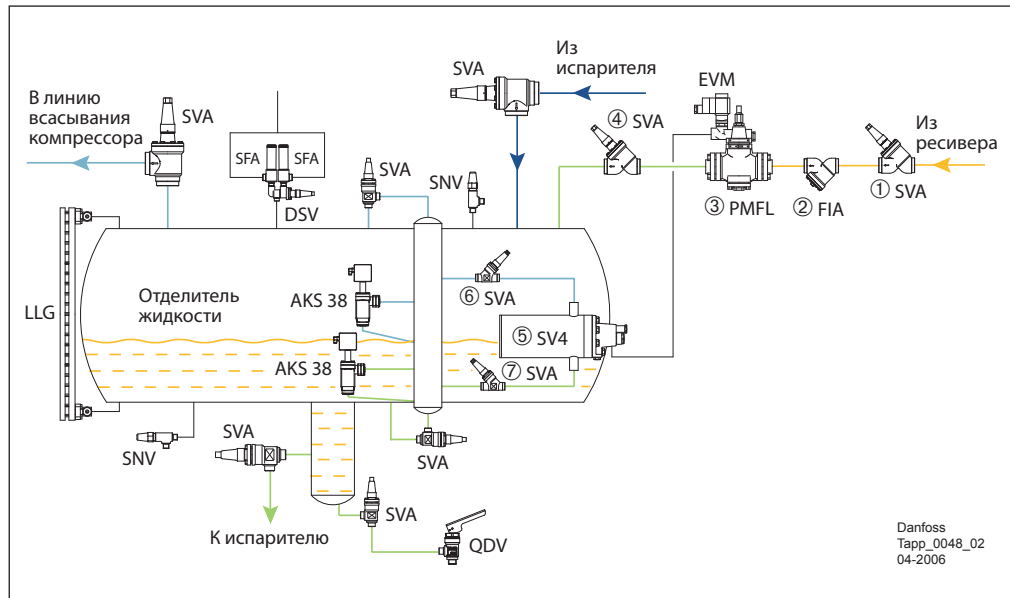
SVA

Из испарителя

В линию всасывания компрессора

SVA

SFA SFA

DSV

SVA

SNV

EVM

④ SVA

Из ресивера

③ PMFL ② FIA ① SVA

LLG

Отделитель жидкости

AKS 38

⑥ SVA

⑤ SV4

AKS 38

⑦ SVA

SNV

SVA

SVA

SVA

К испарителю

QDV

Danfoss
Tapp_0048_02
04-2006